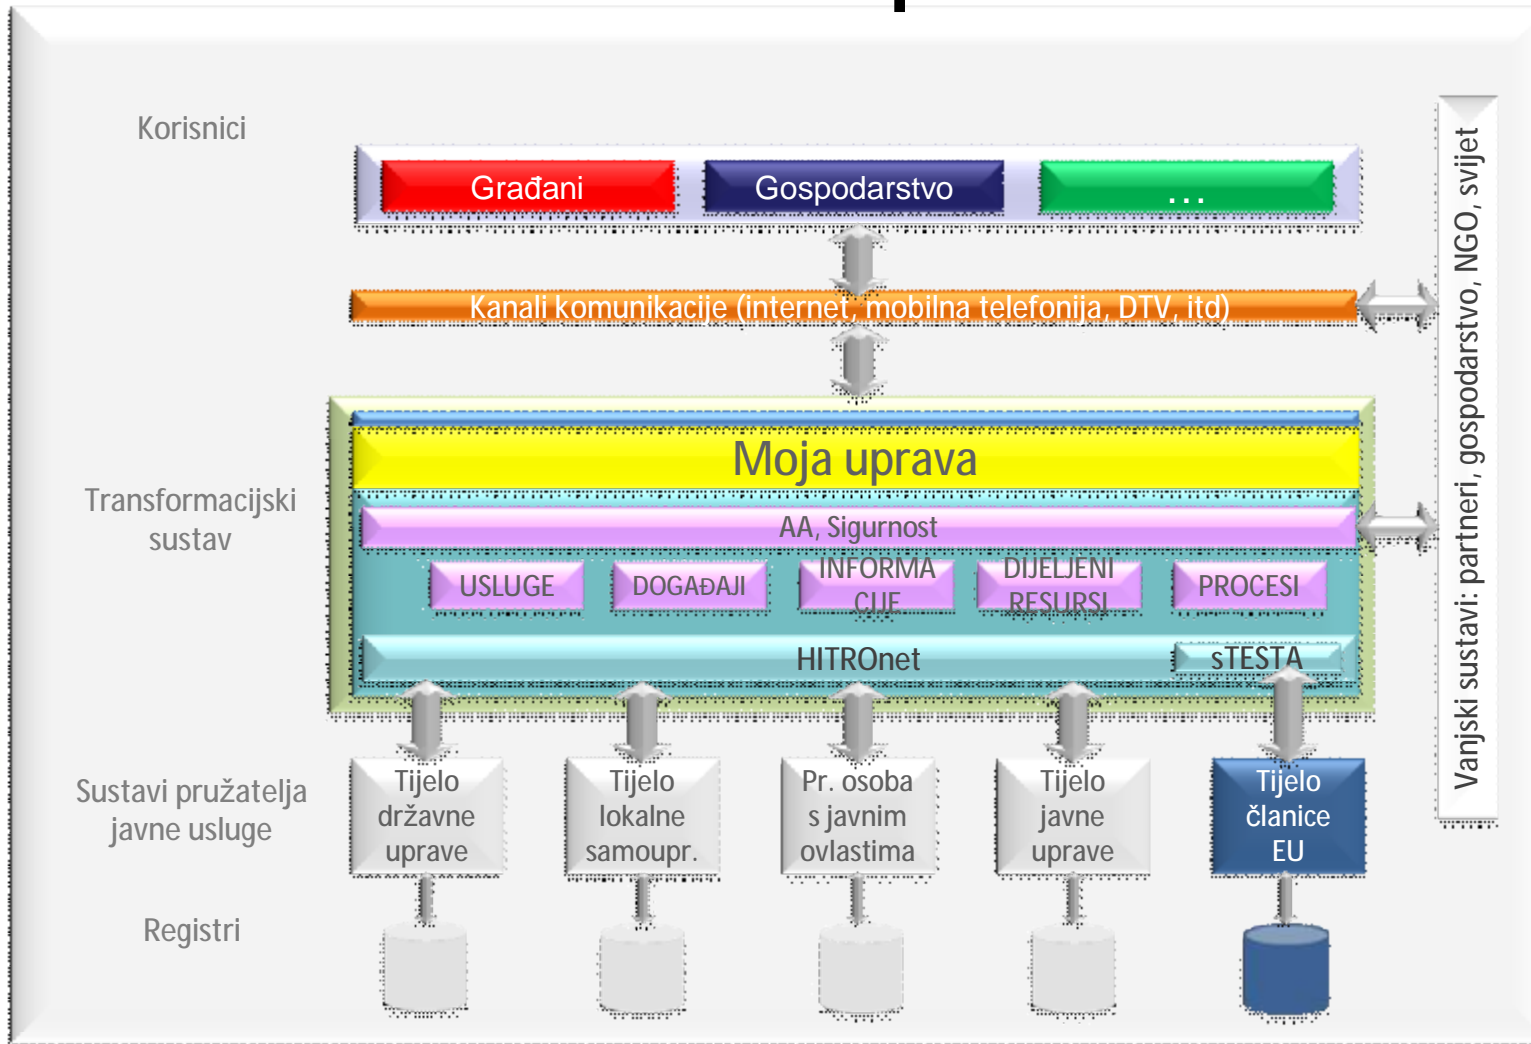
Korisnici

Građani

Gospodarstvo

...

Kanali komunikacije (internet, mobilna telefonija, DTV, itd)

Transformacijski sustav

Moja uprava

AA, Sigurnost

USLUGE

DOGAĐAJI

INFORMACIJE

DIJELJENI RESURSI

PROCESI

HITROnet

sTESTA

Sustavi pružatelja javne usluge

Tijelo državne uprave

Tijelo lokalne samoupr.

Pr. osoba s javnim ovlastima

Tijelo javne uprave

Tijelo članice EU

Registri

Vanjski sustavi: partneri, gospodarstvo, NGO, svijet